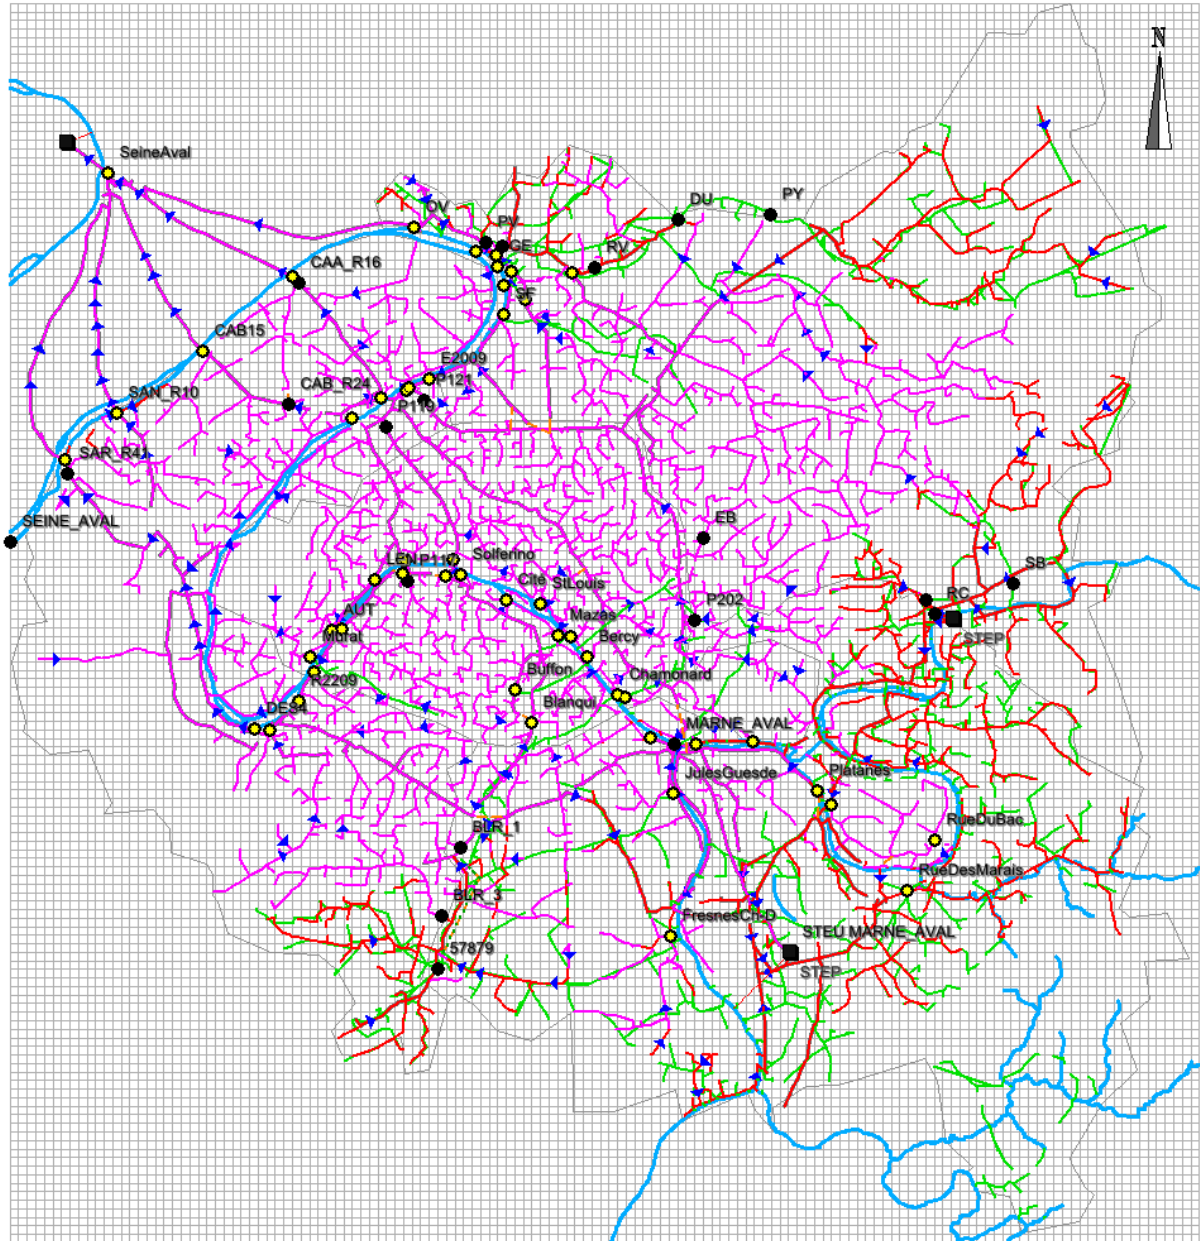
N

SeineAval

OV

PY

GE

RV

DU

PY

SF

CAA_R16

CAB15

E2009

P121

CAB_R24

P110

SAN_R10

SAR_R41

SEINE_AVAL

EB

LEN P110

Solferino

Cité

StLouis

Mazas

Bercy

P202

RC

SB

STEP

AUT

Mural

R2209

DESL

Buffon

Chamonard

Blanqui

MARNE_AVAL

JulesGuesde

Platanes

RueDuBac

RueDesMarais

BLR_1

BLR_3

57879

FresnesChD

STEU MARNE_AVAL

STEP